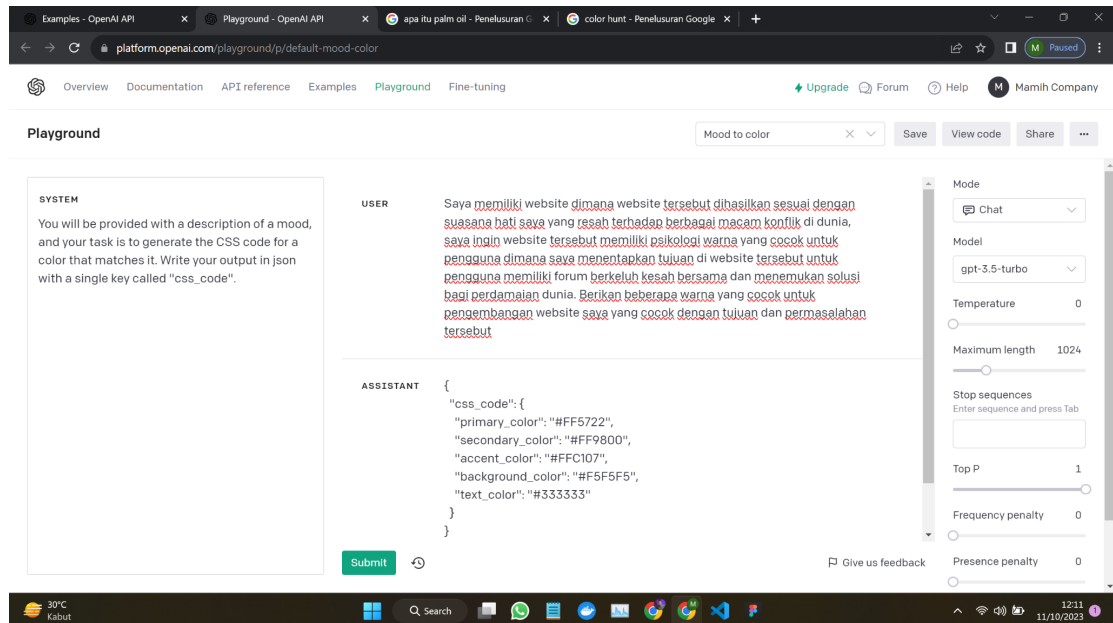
Examples - OpenAI API × Playground - OpenAI API × apa itu palm oil - Penelusuran G × color hunt - Penelusuran Google × +

platform.openai.com/playground/p/default-mood-color

M Paused

Overview Documentation API reference Examples Playground Fine-tuning

Upgrade Forum Help M Mamih Company

Playground

Mood to color Save View code Share ···

SYSTEM

You will be provided with a description of a mood, and your task is to generate the CSS code for a color that matches it. Write your output in json with a single key called "css_code".

USER

Saya memiliki website dimana website tersebut dihasilkan sesuai dengan suasana hati saya yang resah terhadap berbagai macam konflik di dunia, saya ingin website tersebut memiliki psikologi warna yang cocok untuk pengguna dimana saya menentapkan tujuan di website tersebut untuk pengguna memiliki forum berkeluh kesah bersama dan menemukan solusi bagi perdamaian dunia. Berikan beberapa warna yang cocok untuk pengembangan website saya yang cocok dengan tujuan dan permasalahan tersebut

ASSISTANT

{
"css_code": {
"primary_color": "#FF5722",
"secondary_color": "#FF9800",
"accent_color": "#FFC107",
"background_color": "#F5F5F5",
"text_color": "#333333"
}
}

Submit

Give us feedback

Mode
Chat

Model
gpt-3.5-turbo

Temperature 0

Maximum length 1024

Stop sequences
Enter sequence and press Tab

Top P 1

Frequency penalty 0

Presence penalty 0

30°C
Kabut

Search

12:11
11/10/2023